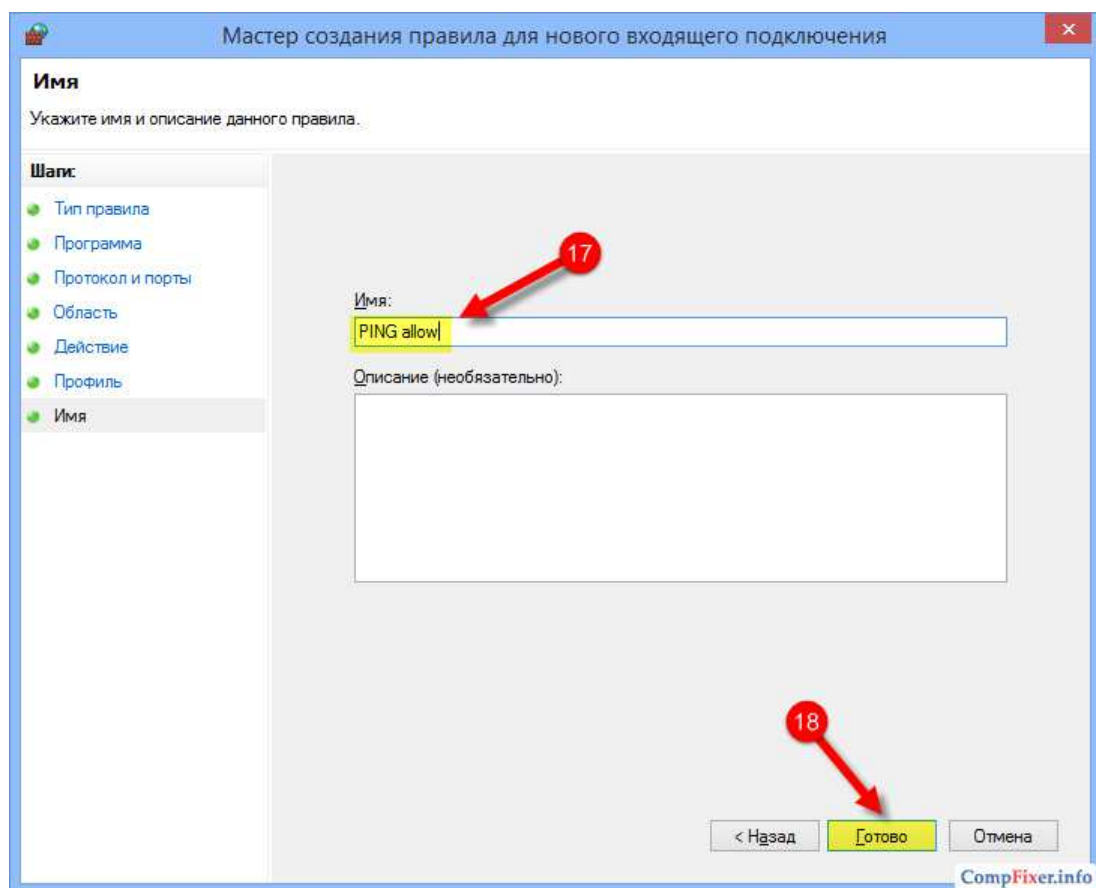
Мастер создания правила для нового входящего подключения

Имя

Укажите имя и описание данного правила.

Шаги:

Тип правила

Программа

Протокол и порты

Область

Действие

Профиль

Имя

17

Имя:

PING allow

Описание (необязательно):

18

< Назад

Готово

Отмена

CompFixer.info